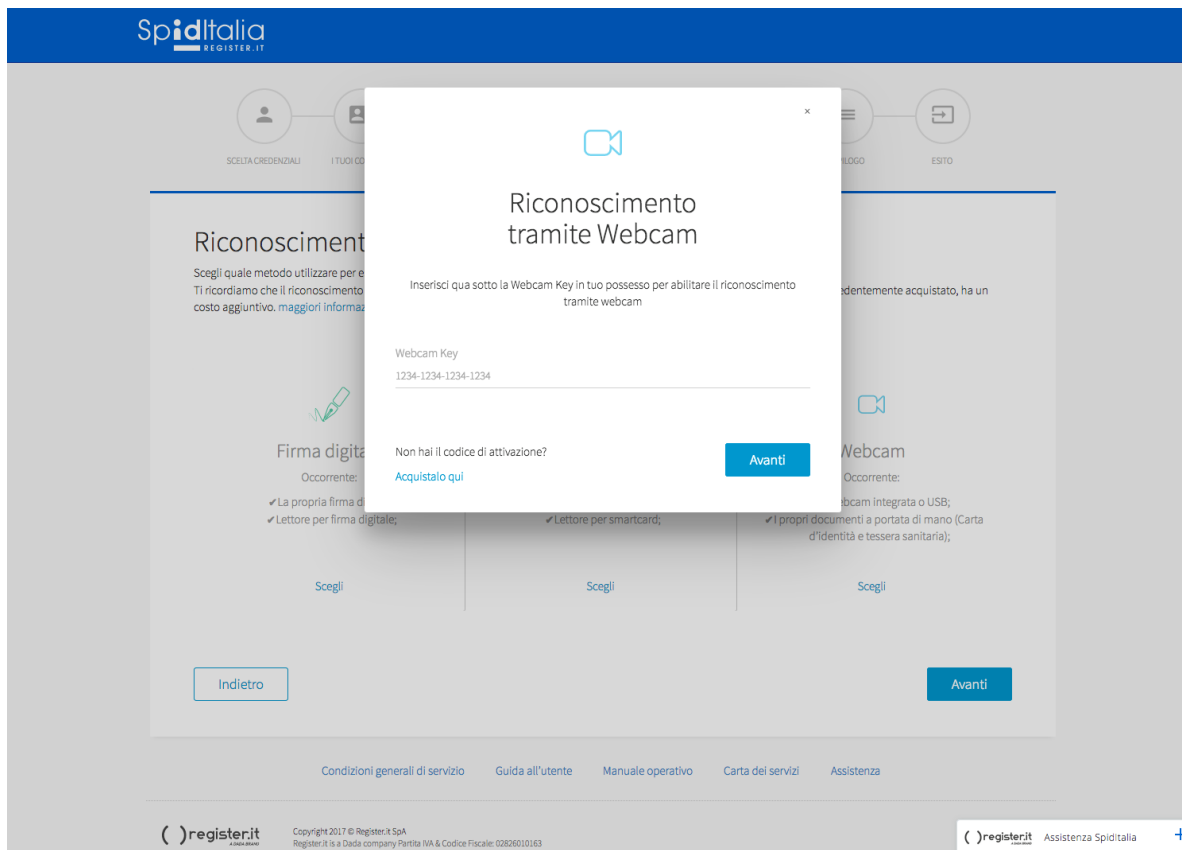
SpidItalia
REGISTER.IT

SCELTA CREDENZIALI
I TUOI CO
RIEPILOGO
ESITO

Riconosciment

Scegli quale metodo utilizzare per e
Ti ricordiamo che il riconoscimento
costo aggiuntivo. maggiori informaz

edentemente acquistato, ha un

Firma digita
Occorrente:
✔La propria firma d
✔Lettore per firma digitale;
Scegli

✔Lettore per smartcard;
Scegli

Webcam
Occorrente:
ebcam integrata o USB;
✔I propri documenti a portata di mano (Carta d'identità e tessera sanitaria);
Scegli

×

Riconoscimento tramite Webcam

Inserisci qua sotto la Webcam Key in tuo possesso per abilitare il riconoscimento tramite webcam

Webcam Key
1234-1234-1234-1234

Non hai il codice di attivazione?
Acquistalo qui

Avanti

Indietro

Avanti

Condizioni generali di servizio
Guida all'utente
Manuale operativo
Carta dei servizi
Assistenza

( )register.it
A DADA BRAND
Copyright 2017 © Register.it SpA
Register.it is a Dada company Partita IVA & Codice Fiscale: 02826010163

( )register.it
Assistenza SpidItalia
+